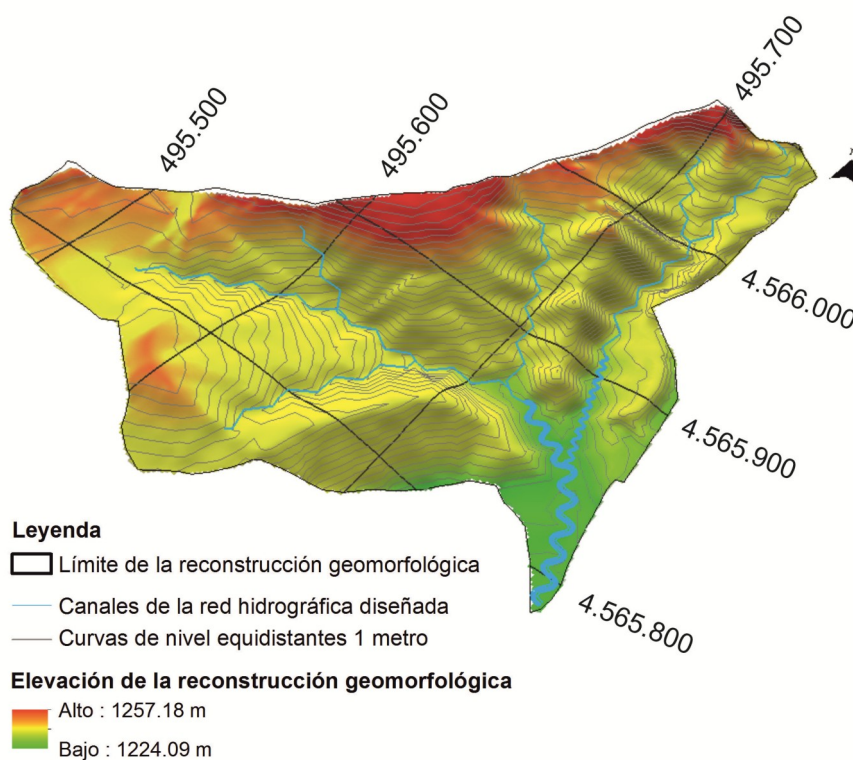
495.500
495.600
495.700
4.566.000
4.565.900
4.565.800

Leyenda
Límite de la reconstrucción geomorfológica
Canales de la red hidrográfica diseñada
Curvas de nivel equidistantes 1 metro

Elevación de la reconstrucción geomorfológica
Alto : 1257.18 m
Bajo : 1224.09 m